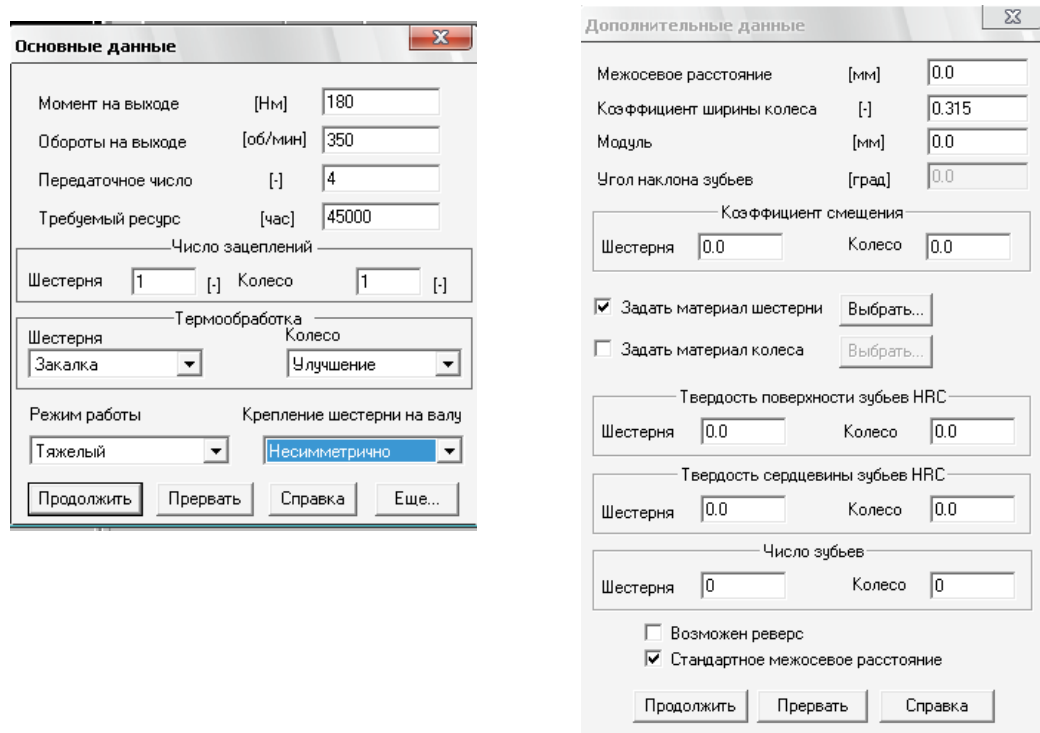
Основные данные

Момент на выходе [Нм] 180
Обороты на выходе [об/мин] 350
Передаточное число [-] 4
Требуемый ресурс [час] 45000

Число зацеплений
Шестерня 1 [-] Колесо 1 [-]

Термообработка
Шестерня Колесо
Закалка Улучшение

Режим работы Крепление шестерни на валу
Тяжелый Несимметрично

Продолжить Прервать Справка Еще...

Дополнительные данные

Межосевое расстояние [мм] 0.0
Коэффициент ширины колеса [-] 0.315
Модуль [мм] 0.0
Угол наклона зубьев [град] 0.0

Коэффициент смещения
Шестерня 0.0 Колесо 0.0

Задать материал шестерни Выбрать...
Задать материал колеса Выбрать...

Твердость поверхности зубьев HRC
Шестерня 0.0 Колесо 0.0

Твердость сердцевины зубьев HRC
Шестерня 0.0 Колесо 0.0

Число зубьев
Шестерня 0 Колесо 0

Возможен реверс
Стандартное межосевое расстояние

Продолжить Прервать Справка